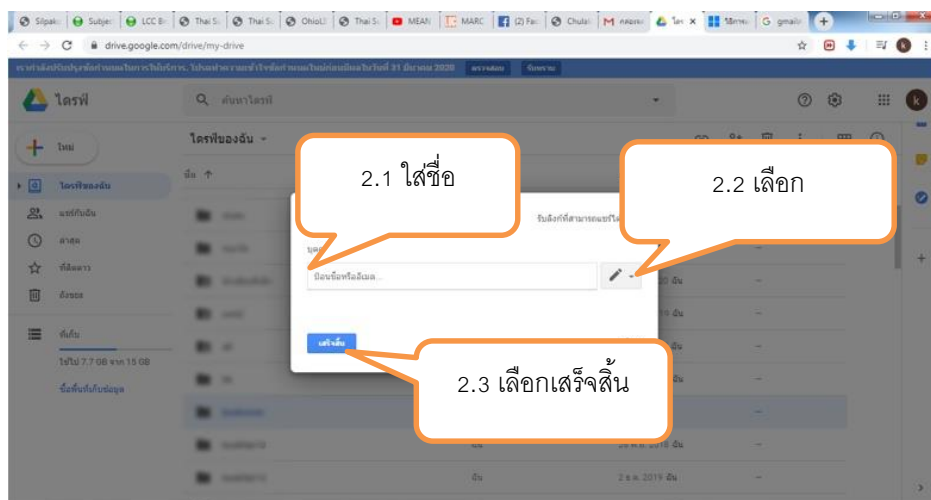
Silpak | Subje | LCC B | Thai S | Thai S | OhioL | Thai S | MEAN | MARC | (2) Fa | Chula | คลอสะ | ไดร | ใช้งาน | gmail

drive.google.com/drive/my-drive

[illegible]

ไดรฟ์

ค้นหาไดรฟ์

ใหม่

ไดรฟ์ของฉัน

แชร์กับฉัน

ล่าสุด

ที่ติดดาว

ถังขยะ

พื้นที่

ใช้ไป 7.7 GB จาก 15 GB

ซื้อพื้นที่เก็บข้อมูล

ไดรฟ์ของฉัน

ชื่อ

2.1 ใส่ชื่อ

2.2 เลือก

รับลิงก์ที่สามารถแชร์ได้

บุคคล

ป้อนชื่อหรืออีเมล...

เสร็จสิ้น

2.3 เลือกเสร็จสิ้น

ฉัน

2 ธ.ค. 2019 ฉัน